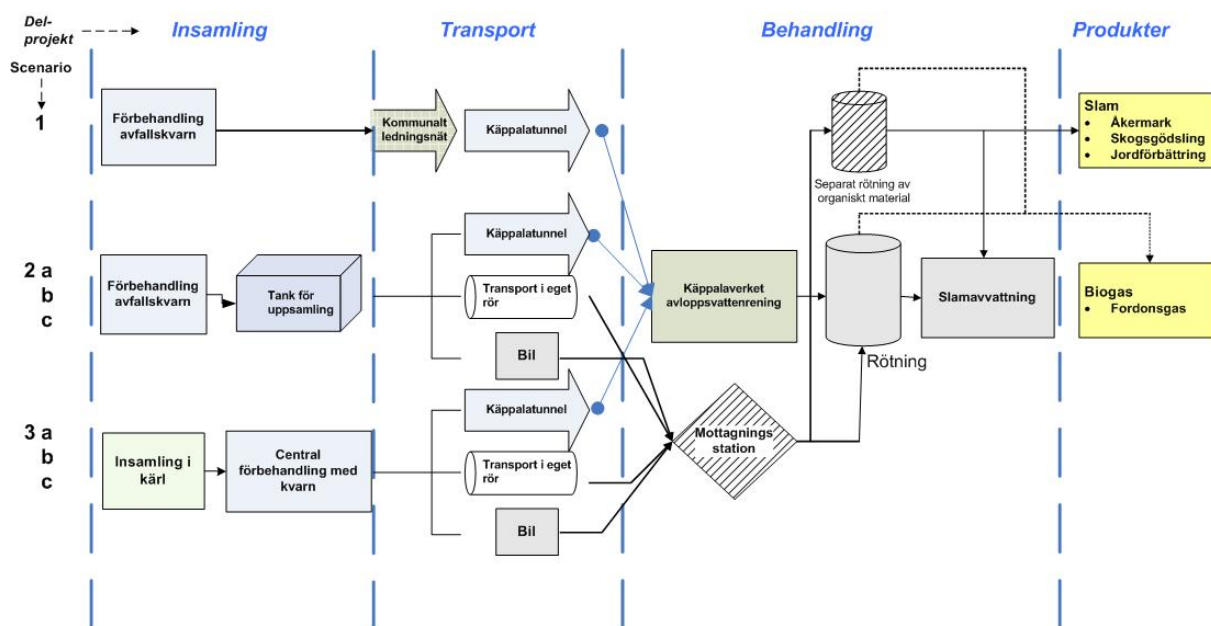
Delprojekt

Scenario

Insamling

Transport

Behandling

Produkter

1

Förbehandling avfallskvarn

Kommunalt ledningsnät

Käppalatunnel

Separat rötning av organiskt material

Slam
• Åkermark
• Skogsgödsling
• Jordförbättring

2 a
b
c

Förbehandling avfallskvarn

Tank för uppsamling

Käppalatunnel

Transport i eget rör

Bil

Käppalaverket avloppsvattenrening

Rötning

Slamavvattning

Biogas
• Fordonsgas

3 a
b
c

Insamling i kärl

Central förbehandling med kvarn

Käppalatunnel

Transport i eget rör

Bil

Mottagnings station